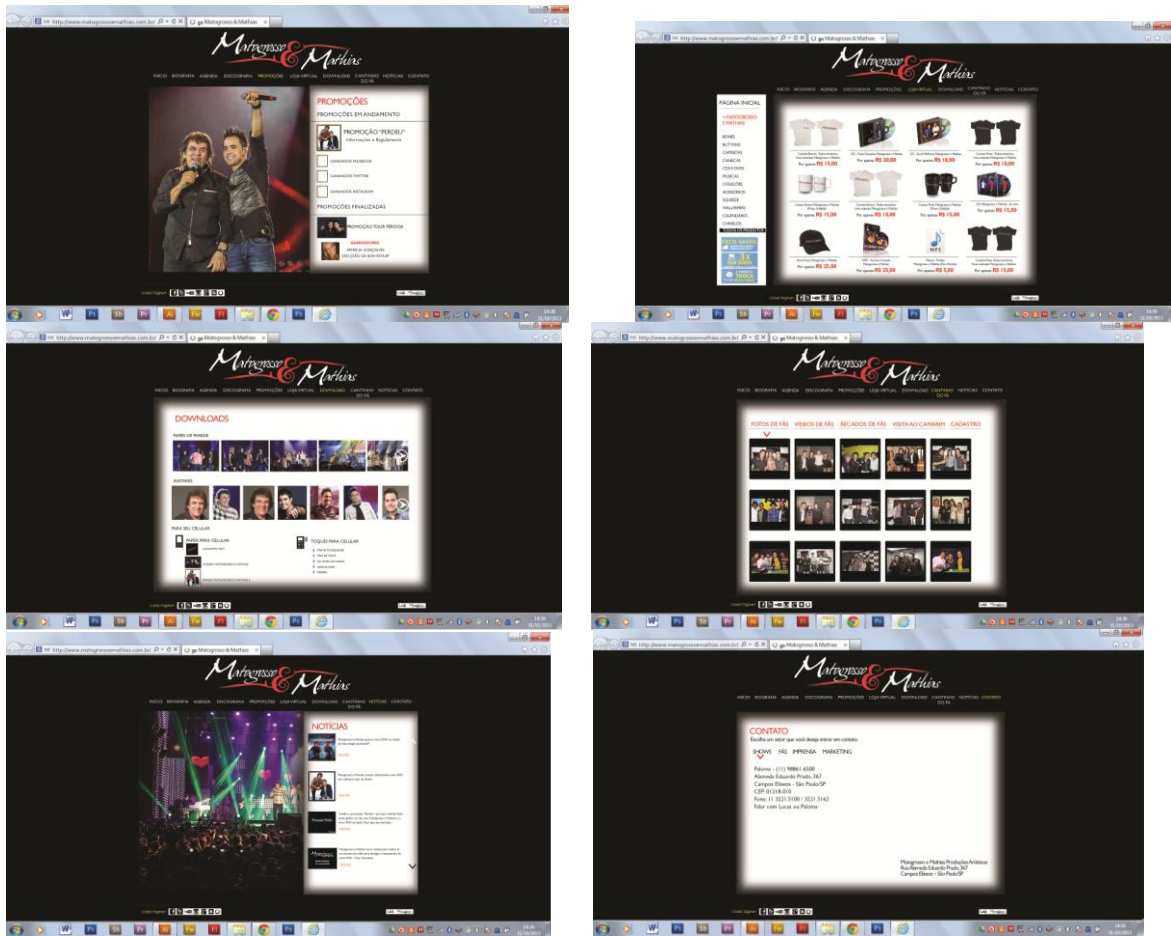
http://www.matogrossoemathias.com.br/ Matogrosso & Mathias

Matogrosso & Mathias

INÍCIO BIOGRAFIA AGENDA DISCOGRAFIA PROMOÇÕES LOJA VIRTUAL DOWNLOAD CANTINHO DO FÃ NOTÍCIAS CONTATO

PROMOÇÕES
PROMOÇÕES EM ANDAMENTO
PROMOÇÃO "PERDEU"
Informações e Regulamento
GANHADOR FACEBOOK
GANHADOR TWITTER
GANHADOR INSTAGRAM
PROMOÇÕES FINALIZADAS
PROMOÇÃO TOUR PERDIDA
GANHADORES
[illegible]

http://www.matogrossoemathias.com.br/ Matogrosso & Mathias

Matogrosso & Mathias

INÍCIO BIOGRAFIA AGENDA DISCOGRAFIA PROMOÇÕES LOJA VIRTUAL DOWNLOAD CANTINHO DO FÃ NOTÍCIAS CONTATO

PÁGINA INICIAL
MATOGROSSO E MATHIAS
BONÉS
BUTTONS
CAMISETAS
CANECAS
CDS E DVDS
MÚSICAS
COLEÇÕES
ACESSÓRIOS
SQUEEZE
CHAVEIROS
CALENDÁRIO
CHINELOS

Por apenas R$ 15,00
Por apenas R$ 30,00
Por apenas R$ 10,00
Por apenas R$ 10,00
Por apenas R$ 15,00
Por apenas R$ 10,00
Por apenas R$ 15,00
Por apenas R$ 15,00
Por apenas R$ 25,00
Por apenas R$ 25,00
Por apenas R$ 5,00
Por apenas R$ 15,00

http://www.matogrossoemathias.com.br/ Matogrosso & Mathias

Matogrosso & Mathias

INÍCIO BIOGRAFIA AGENDA DISCOGRAFIA PROMOÇÕES LOJA VIRTUAL DOWNLOAD CANTINHO DO FÃ NOTÍCIAS CONTATO

DOWNLOADS
PAPEL DE PAREDE
AVATARES
PARA SEU CELULAR
PAPEL PARA CELULAR
TOQUES PARA CELULAR

http://www.matogrossoemathias.com.br/ Matogrosso & Mathias

Matogrosso & Mathias

INÍCIO BIOGRAFIA AGENDA DISCOGRAFIA PROMOÇÕES LOJA VIRTUAL DOWNLOAD CANTINHO DO FÃ NOTÍCIAS CONTATO

FOTOS DE FÃS VÍDEOS DE FÃS RECADOS DE FÃS VISITA AO CAMARIM CADASTRO

http://www.matogrossoemathias.com.br/ Matogrosso & Mathias

Matogrosso & Mathias

INÍCIO BIOGRAFIA AGENDA DISCOGRAFIA PROMOÇÕES LOJA VIRTUAL DOWNLOAD CANTINHO DO FÃ NOTÍCIAS CONTATO

NOTÍCIAS

http://www.matogrossoemathias.com.br/ Matogrosso & Mathias

Matogrosso & Mathias

INÍCIO BIOGRAFIA AGENDA DISCOGRAFIA PROMOÇÕES LOJA VIRTUAL DOWNLOAD CANTINHO DO FÃ NOTÍCIAS CONTATO

CONTATO
Escolha um setor que você deseja entrar em contato.
SHOWS FÃS IMPRENSA MARKETING

Paloma - (11) 98861-6500
Alameda Eduardo Prado, 367
Campos Elíseos - São Paulo/SP
CEP: 01218-010
Fone: 11 3221.5100 / 3221.5162
Falar com Lucas ou Paloma

Matogrosso e Mathias Produções Artísticas
Rua Alameda Eduardo Prado, 367
Campos Elíseos - São Paulo/SP